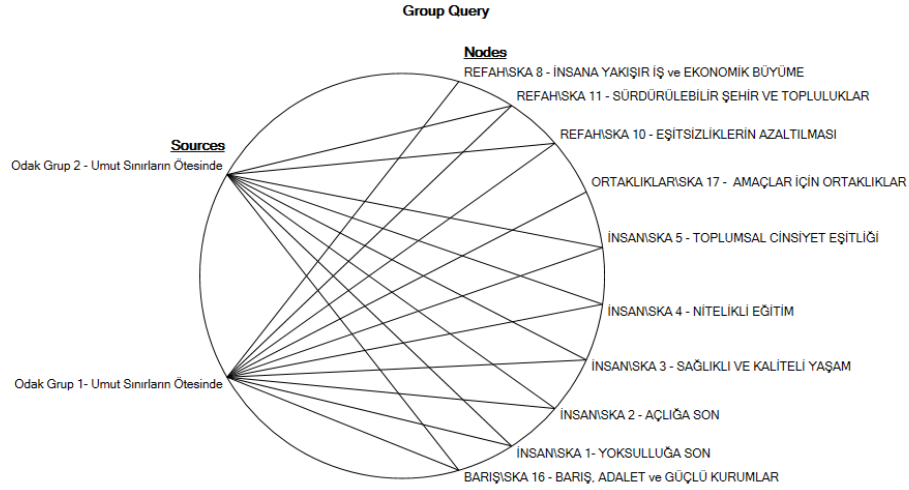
Group Query

Sources

Odak Grup 2 - Umut Sınırların Ötesinde

Odak Grup 1- Umut Sınırların Ötesinde

Nodes

REFAH\SKA 8 - İNSANA YAKIŞIR İŞ ve EKONOMİK BÜYÜME

REFAH\SKA 11 - SÜRDÜRÜLEBİLİR ŞEHİR VE TOPLULUKLAR

REFAH\SKA 10 - EŞİTSİZLİKLERİN AZALTILMASI

ORTAKLIKLAR\SKA 17 - AMAÇLAR İÇİN ORTAKLIKLAR

İNSAN\SKA 5 - TOPLUMSAL CİNSİYET EŞİTLİĞİ

İNSAN\SKA 4 - NİTELİKLİ EĞİTİM

İNSAN\SKA 3 - SAĞLIKLI VE KALİTELİ YAŞAM

İNSAN\SKA 2 - AÇLIĞA SON

İNSAN\SKA 1- YOKSULLUĞA SON

BARIŞ\SKA 16 - BARIŞ, ADALET ve GÜÇLÜ KURUMLAR